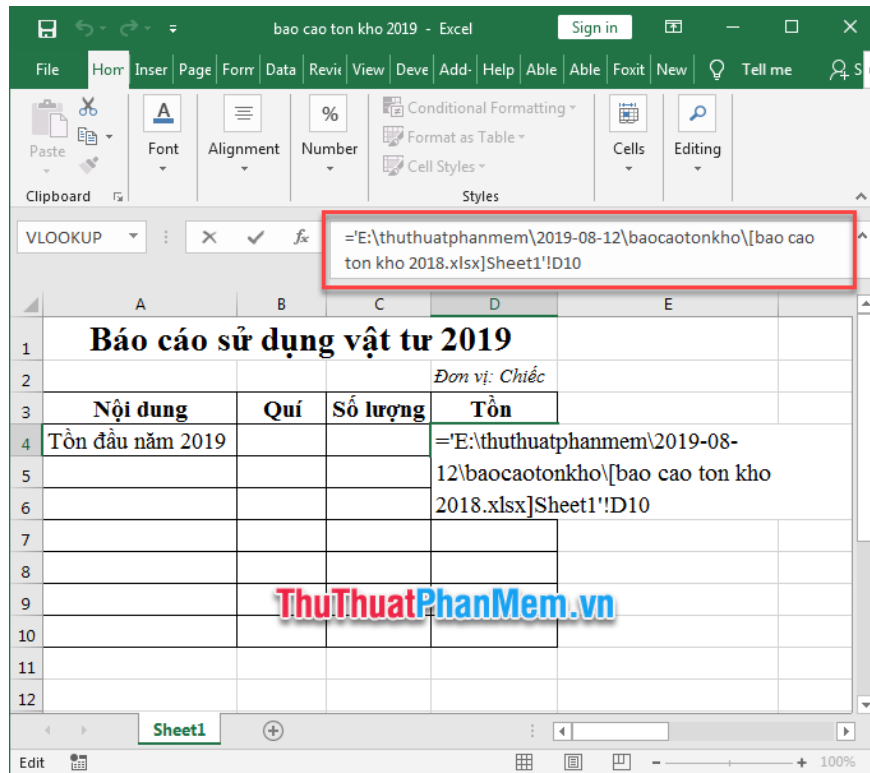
bao cao ton kho 2019 - Excel

Sign in

File | Hom | Inser | Page | Form | Data | Revie | View | Deve | Add- | Help | Able | Able | Foxit | New | Tell me | S

Paste

Clipboard

Font

Alignment

Number

Conditional Formatting

Format as Table

Cell Styles

Styles

Cells

Editing

VLOOKUP

='E:\thuthuatphanmem\2019-08-12\baocaotonkho\[bao cao ton kho 2018.xlsx]Sheet1'!D10

| | A | B | C | D | E |
|---|---|---|---|---|---|
| 1 | Báo cáo sử dụng vật tư 2019 | | | | |
| 2 | | | | Đơn vị: Chiếc | |
| 3 | Nội dung | Quí | Số lượng | Tồn | |
| 4 | Tồn đầu năm 2019 | | | ='E:\thuthuatphanmem\2019-08-12\baocaotonkho\[bao cao ton kho 2018.xlsx]Sheet1'!D10 | |
| 5 | | | | | |
| 6 | | | | | |
| 7 | | | | | |
| 8 | | | | | |
| 9 | | | | | |
| 10 | | | | | |
| 11 | | | | | |
| 12 | | | | | |

ThuThuatPhanMem.vn

Sheet1

Edit

100%